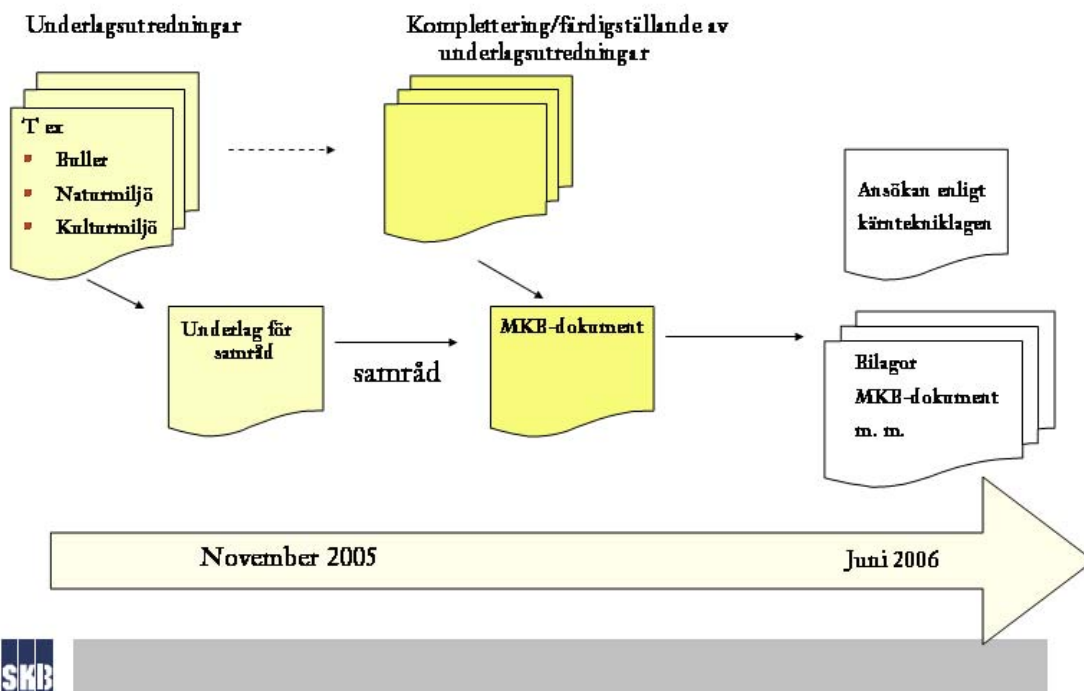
Underlagsutredningar

Komplettering/färdigställande av underlagsutredningar

T ex

- Buller
- Naturmiljö
- Kulturmiljö

Ansökan enligt kärntekniklagen

Underlag för samråd

samråd

MKB-dokument

Bilagor
MKB-dokument
m. m.

November 2005

Juni 2006

SKB